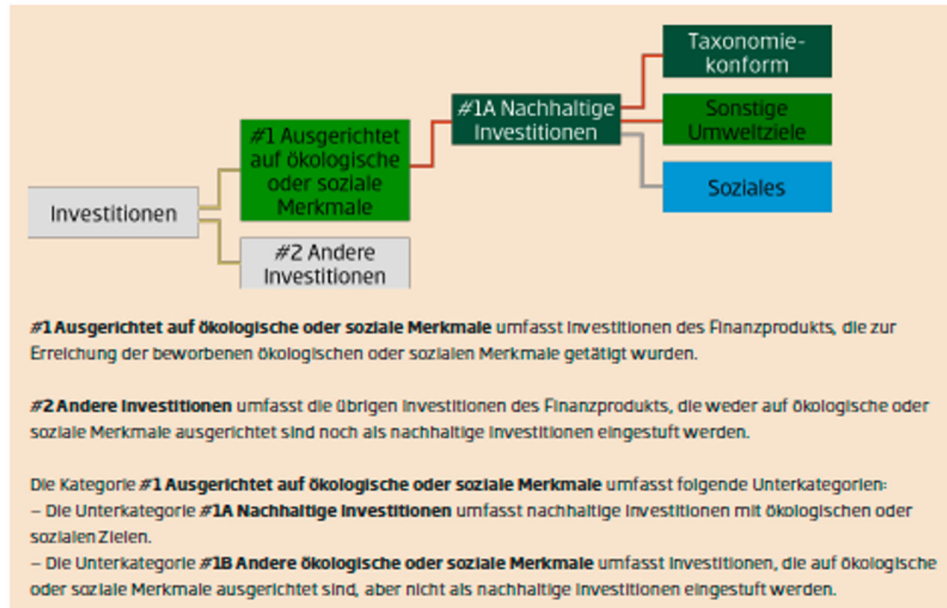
Taxonomiekonform

Sonstige Umweltziele

Soziales

#1A Nachhaltige Investitionen

#1 Ausgerichtet auf ökologische oder soziale Merkmale

Investitionen

#2 Andere Investitionen

**#1 Ausgerichtet auf ökologische oder soziale Merkmale** umfasst Investitionen des Finanzprodukts, die zur Erreichung der beworbenen ökologischen oder sozialen Merkmale getätigt wurden.

**#2 Andere Investitionen** umfasst die übrigen Investitionen des Finanzprodukts, die weder auf ökologische oder soziale Merkmale ausgerichtet sind noch als nachhaltige Investitionen eingestuft werden.

Die Kategorie **#1 Ausgerichtet auf ökologische oder soziale Merkmale** umfasst folgende Unterkategorien:
– Die Unterkategorie **#1A Nachhaltige Investitionen** umfasst nachhaltige Investitionen mit ökologischen oder sozialen Zielen.
– Die Unterkategorie **#1B Andere ökologische oder soziale Merkmale** umfasst Investitionen, die auf ökologische oder soziale Merkmale ausgerichtet sind, aber nicht als nachhaltige Investitionen eingestuft werden.